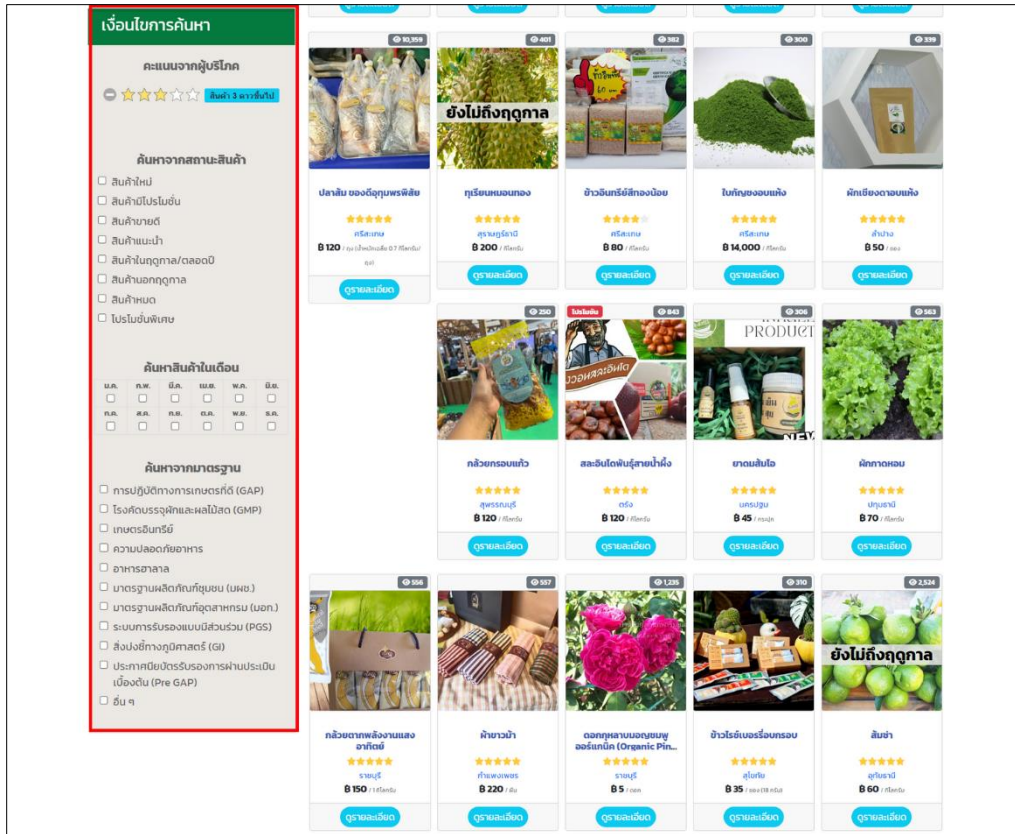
เงื่อนไขการค้นหา

คะแนนจากผู้บริโภค

สินค้า 3 ดาวขึ้นไป

ค้นหาจากสถานะสินค้า

สินค้าใหม่
สินค้ามีโปรโมชั่น
สินค้าขายดี
สินค้าแนะนำ
สินค้าในฤดูกาล/ตลอดปี
สินค้านอกฤดูกาล
สินค้าหมด
โปรโมชั่นพิเศษ

ค้นหาสินค้าในเดือน

| ม.ค. | ก.พ. | มี.ค. | เม.ย. | พ.ค. | มิ.ย. |
|---|---|---|---|---|---|
| ก.ค. | ส.ค. | ก.ย. | ต.ค. | พ.ย. | ธ.ค. |

ค้นหาจากมาตรฐาน

การปฏิบัติทางการเกษตรที่ดี (GAP)
โรงคัดบรรจุผักและผลไม้สด (GMP)
เกษตรอินทรีย์
ความปลอดภัยอาหาร
อาหารฮาลาล
มาตรฐานผลิตภัณฑ์ชุมชน (มผช.)
มาตรฐานผลิตภัณฑ์อุตสาหกรรม (มอก.)
ระบบการรับรองแบบมีส่วนร่วม (PGS)
สิ่งบ่งชี้ทางภูมิศาสตร์ (GI)
ประกาศนียบัตรรับรองการผ่านประเมินเบื้องต้น (Pre GAP)
อื่น ๆ

10,359
ปลาส้ม ของดีอุทุมพรพิสัย
ศรีสะเกษ
฿ 120 / ถุง (น้ำหนักเฉลี่ย 0.7 กิโลกรัม/ถุง)
ดูรายละเอียด

401
ยังไม่ถึงฤดูกาล
ทุเรียนหมอนทอง
สุราษฎร์ธานี
฿ 200 / กิโลกรัม
ดูรายละเอียด

382
ข้าวอินทรีย์สีทองน้อย
ศรีสะเกษ
฿ 80 / กิโลกรัม
ดูรายละเอียด

300
ใบกัญชงอบแห้ง
ศรีสะเกษ
฿ 14,000 / กิโลกรัม
ดูรายละเอียด

339
ผักเชียงดาอบแห้ง
ลำปาง
฿ 50 / ซอง
ดูรายละเอียด

250
กล้วยกรอบแก้ว
สุพรรณบุรี
฿ 120 / กิโลกรัม
ดูรายละเอียด

โปรโมชั่น
843
สละอินโดพันธุ์สายน้ำผึ้ง
ตรัง
฿ 120 / กิโลกรัม
ดูรายละเอียด

306
PRODUCT
ยาดมส้มโอ
นครปฐม
฿ 45 / กระปุก
ดูรายละเอียด

563
ผักกาดหอม
ปทุมธานี
฿ 70 / กิโลกรัม
ดูรายละเอียด

556
กล้วยตากพลังงานแสงอาทิตย์
ราชบุรี
฿ 150 / 1 กิโลกรัม
ดูรายละเอียด

557
ผ้าขาวม้า
กำแพงเพชร
฿ 220 / ผืน
ดูรายละเอียด

1,235
ดอกกุหลาบมอญชมพู ออร์แกนิค (Organic Pin...
ราชบุรี
฿ 5 / ดอก
ดูรายละเอียด

310
ข้าวไรซ์เบอร์รี่อบกรอบ
สุโขทัย
฿ 35 / ซอง (18 กรัม)
ดูรายละเอียด

2,524
ยังไม่ถึงฤดูกาล
ส้มซ่า
อุทัยธานี
฿ 60 / กิโลกรัม
ดูรายละเอียด